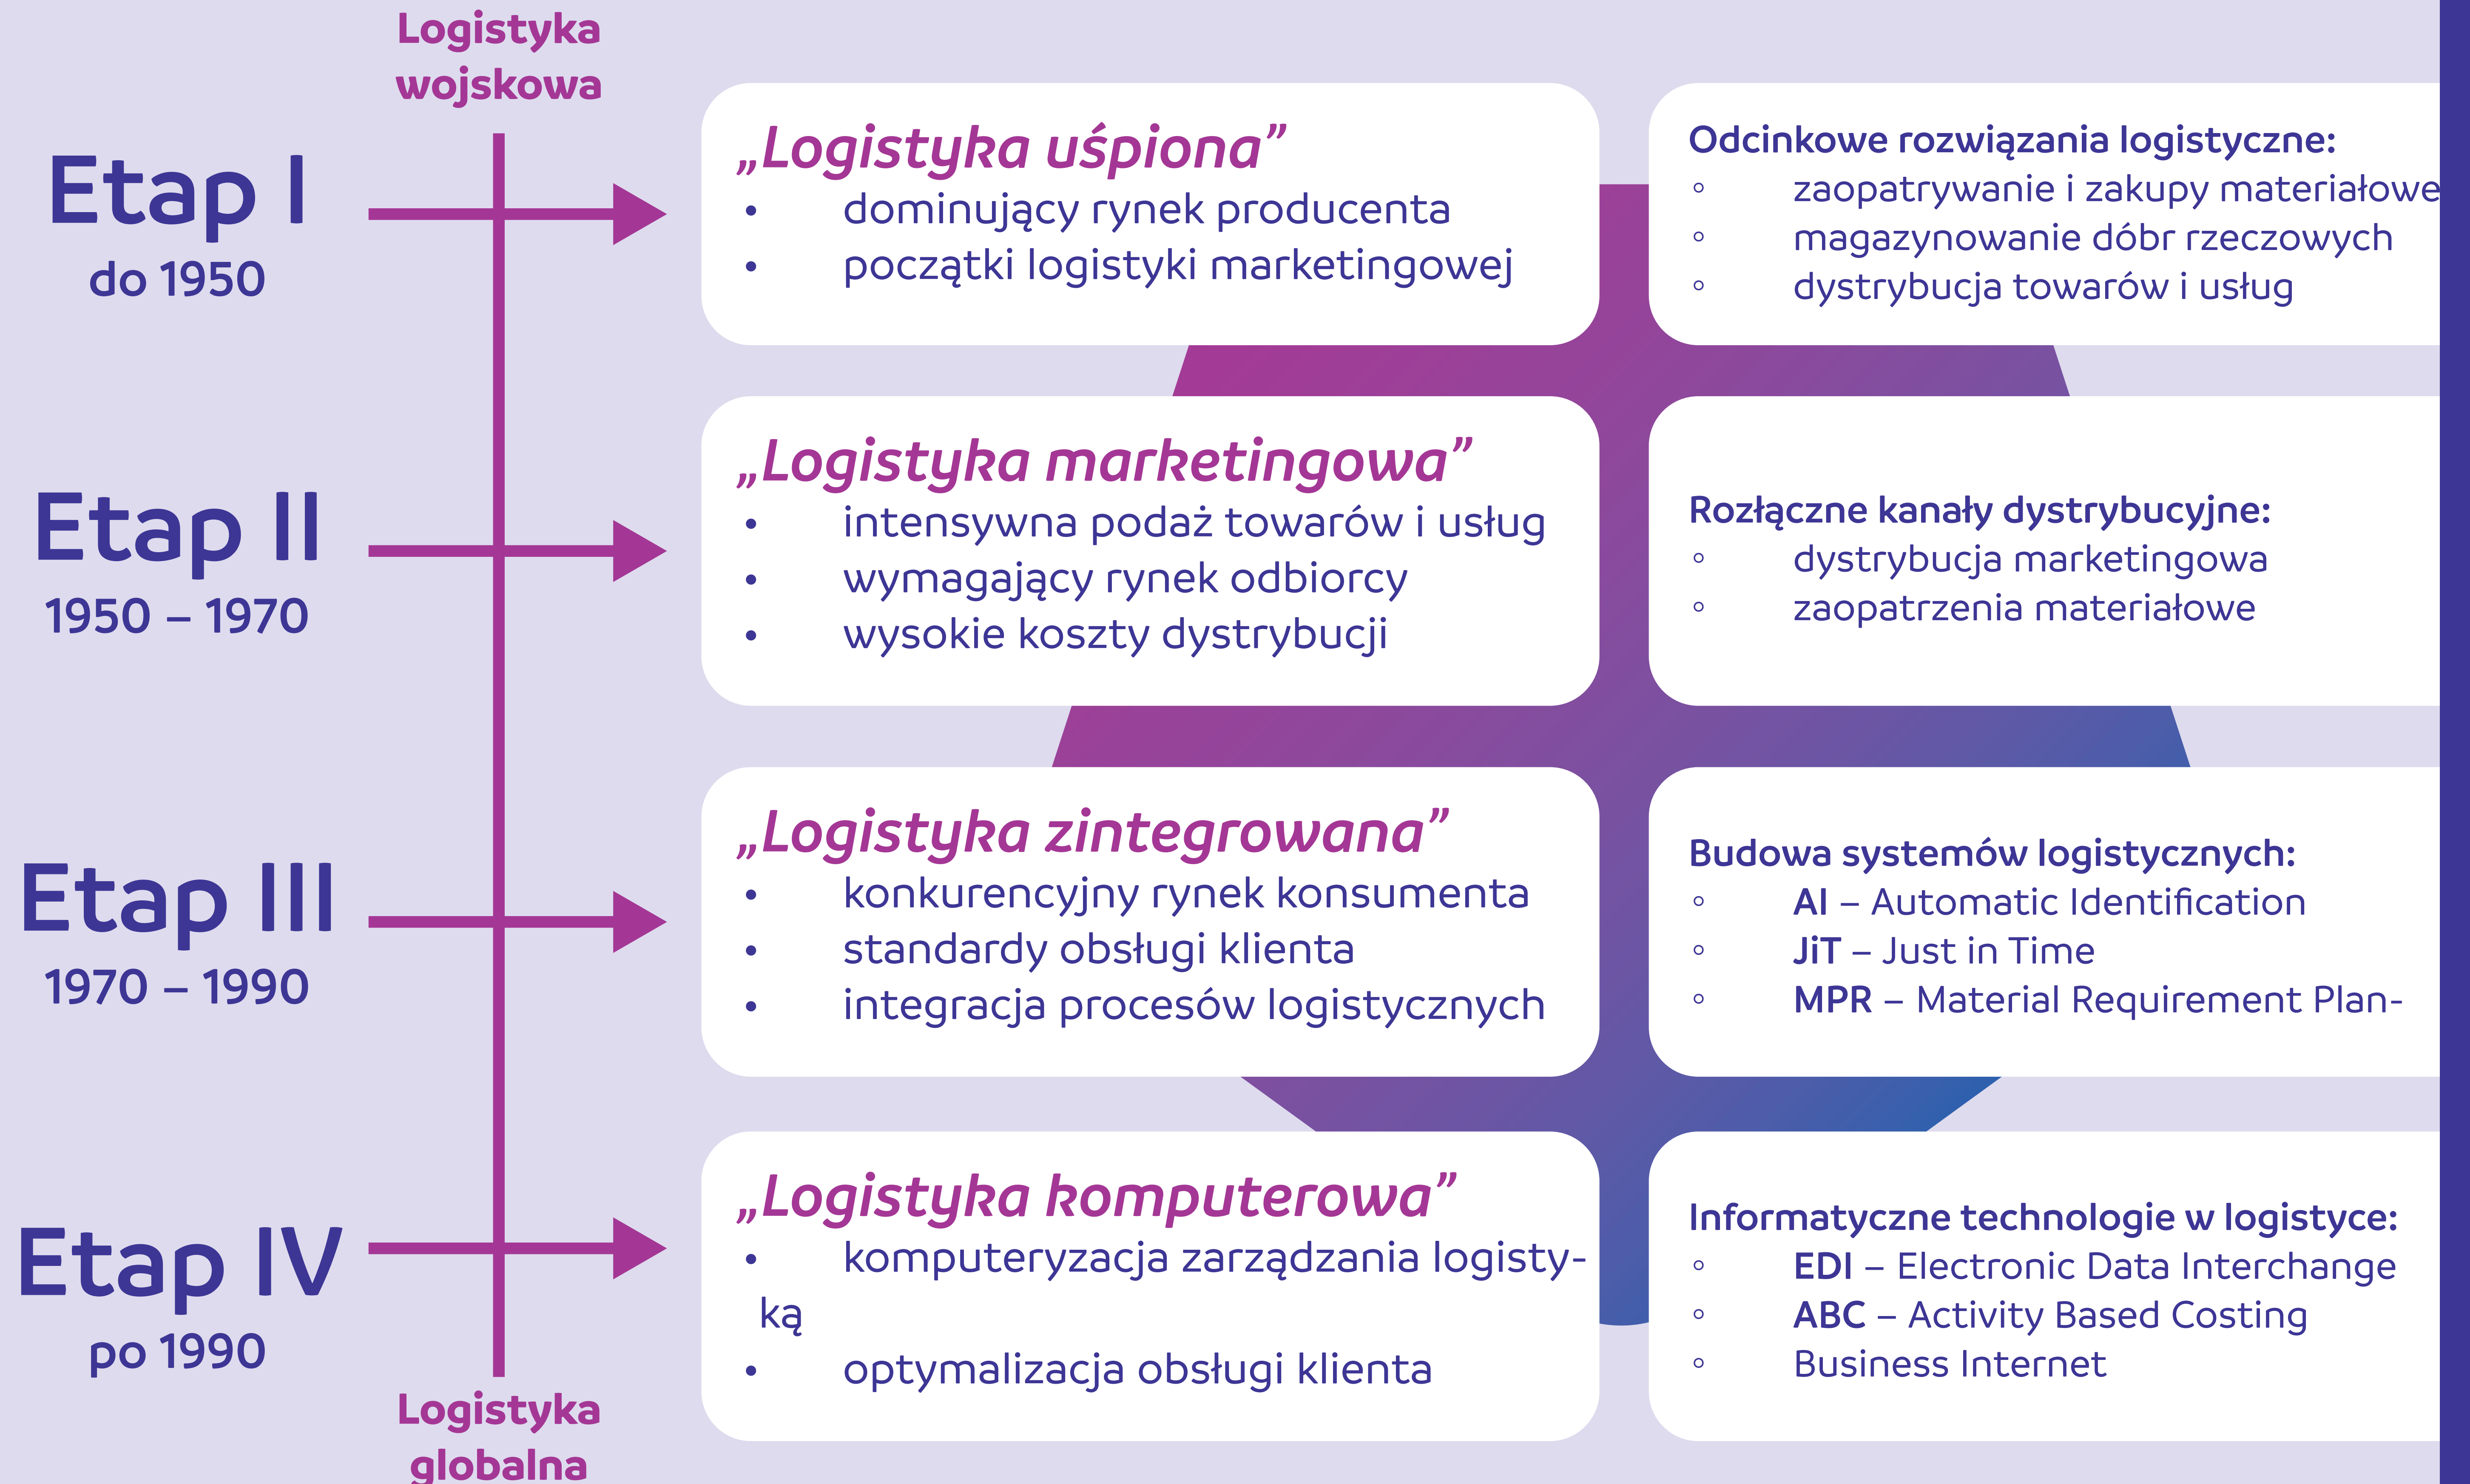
Logistyka wojskowa

Etap I
do 1950

„Logistyka uśpiona”
• dominujący rynek producenta
• początki logistyki marketingowej

Odcinkowe rozwiązania logistyczne:
◦ zaopatrywanie i zakupy materiałowe
◦ magazynowanie dóbr rzeczowych
◦ dystrybucja towarów i usług

Etap II
1950 – 1970

„Logistyka marketingowa”
• intensywna podaż towarów i usług
• wymagający rynek odbiorcy
• wysokie koszty dystrybucji

Rozłączne kanały dystrybucyjne:
◦ dystrybucja marketingowa
◦ zaopatrzenia materiałowe

Etap III
1970 – 1990

„Logistyka zintegrowana”
• konkurencyjny rynek konsumenta
• standardy obsługi klienta
• integracja procesów logistycznych

Budowa systemów logistycznych:
◦ AI – Automatic Identification
◦ JiT – Just in Time
◦ MPR – Material Requirement Plan-

Etap IV
po 1990

„Logistyka komputerowa”
• komputeryzacja zarządzania logistyką
• optymalizacja obsługi klienta

Informatyczne technologie w logistyce:
◦ EDI – Electronic Data Interchange
◦ ABC – Activity Based Costing
◦ Business Internet

Logistyka globalna